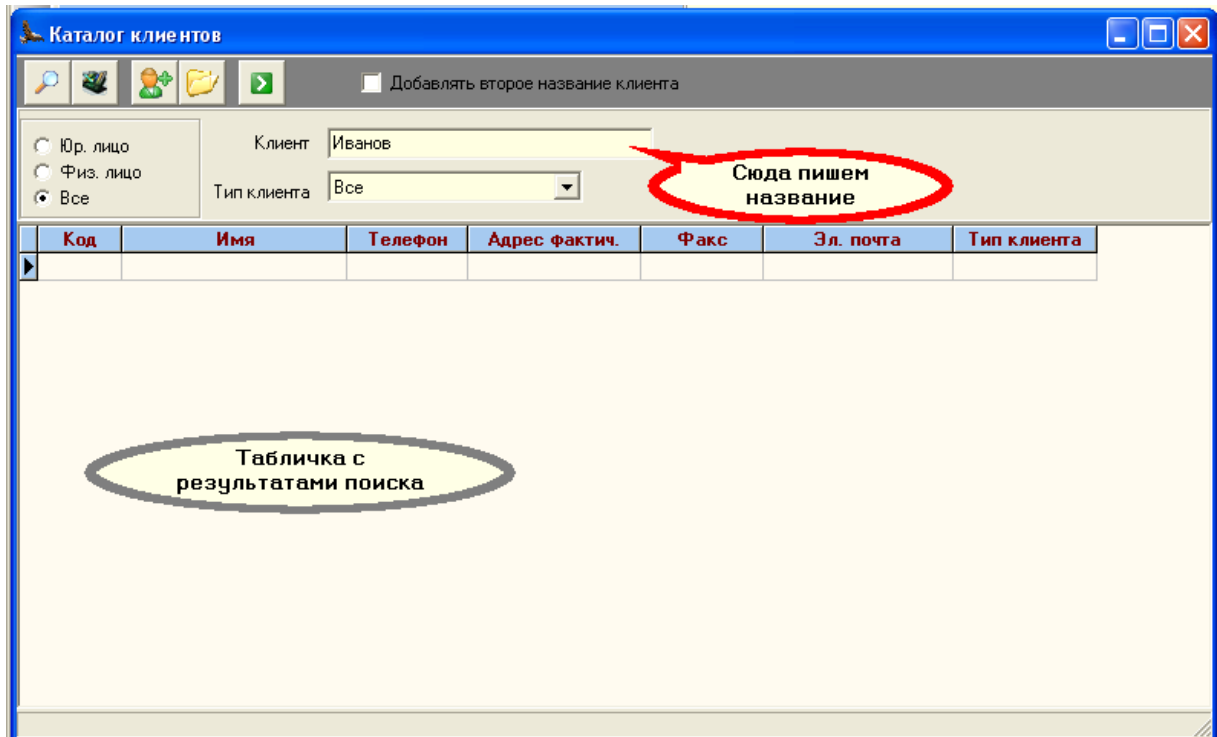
Каталог клиентов

Добавлять второе название клиента

Юр. лицо
Физ. лицо
Все

Клиент Иванов

Тип клиента Все

Сюда пишем название

| Код | Имя | Телефон | Адрес фактич. | Факс | Эл. почта | Тип клиента |
|---|---|---|---|---|---|---|
| | | | | | | |

Табличка с результатами поиска